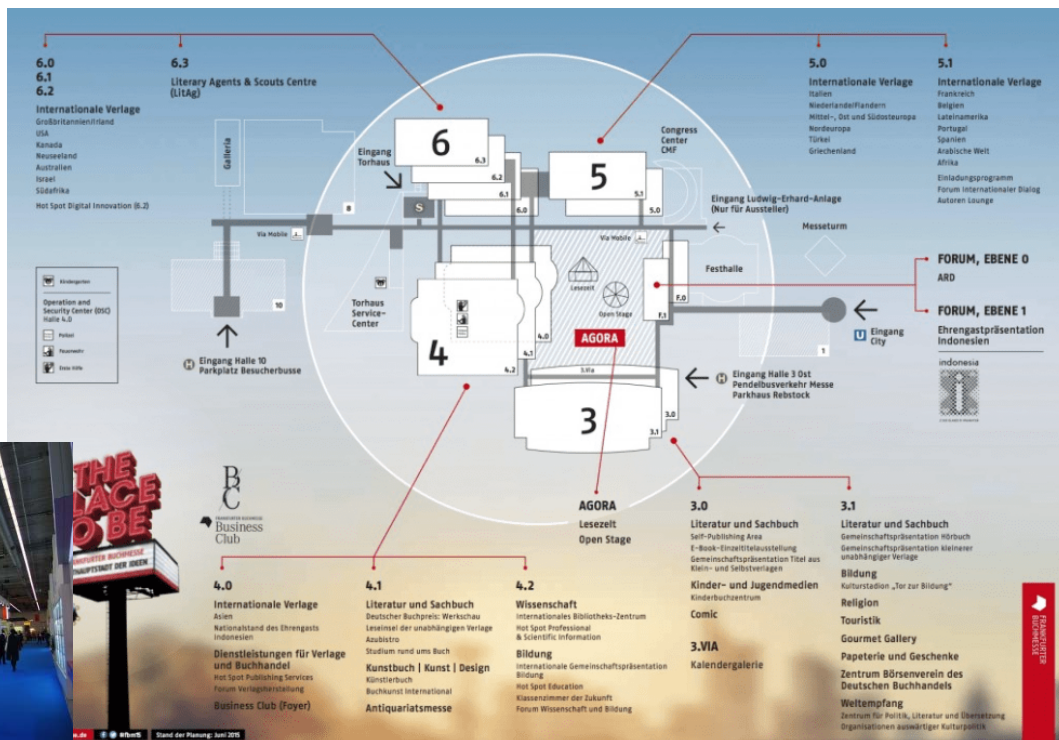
6.0
6.1
6.2
Internationale Verlage
Großbritannien/Irland
USA
Kanada
Neuseeland
Australien
Israel
Südafrika
Hot Spot Digital Innovation (6.2)

6.3
Literary Agents & Scouts Centre (LitAg)

5.0
Internationale Verlage
Italien
Niederlande/Flandern
Mittel-, Ost und Südosteuropa
Nordeuropa
Türkei
Griechenland

5.1
Internationale Verlage
Frankreich
Belgien
Lateinamerika
Portugal
Spanien
Arabische Welt
Afrika
Einladungsprogramm
Forum Internationaler Dialog
Autoren Lounge

Galleria
Eingang Torhaus
6
6.3
6.2
6.1
6.0
S
8
Congress Center CMF
5
5.1
5.0
Eingang Ludwig-Erhard-Anlage (Nur für Aussteller)
Messeturm
Via Mobile
Via Mobile
Festhalle
Kindergarten
Operation and Security Center (OSC) Halle 4.0
Polizei
Feuerwehr
Erste Hilfe
10
Torhaus Service-Center
Lesezelt
Open Stage
AGORA
4
4.0
4.2
F.0
F.1
1
Eingang City
Eingang Halle 10 Parkplatz Besucherbusse
3.Via
3
3.0
3.1
Eingang Halle 3 Ost Pendelbusverkehr Messe Parkhaus Rebstock

FORUM, EBENE 0
ARD

FORUM, EBENE 1
Ehrengastpräsentation Indonesien
indonesia

Business Club

THE PLACE TO BE
FRANKFURTER BUCHMESSE
HAUPTSTADT DER IDEEN

AGORA
Lesezelt
Open Stage

3.0
Literatur und Sachbuch
Self-Publishing Area
E-Book-Einzeltitelausstellung
Gemeinschaftspräsentation Titel aus Klein- und Selbstverlagen
Kinder- und Jugendmedien
Kinderbuchzentrum
Comic

3.VIA
Kalendergalerie

3.1
Literatur und Sachbuch
Gemeinschaftspräsentation Hörbuch
Gemeinschaftspräsentation kleinerer unabhängiger Verlage
Bildung
Kulturstadion „Tor zur Bildung"
Religion
Touristik
Gourmet Gallery
Papeterie und Geschenke
Zentrum Börsenverein des Deutschen Buchhandels
Weltempfang
Zentrum für Politik, Literatur und Übersetzung
Organisationen auswärtiger Kulturpolitik

4.0
Internationale Verlage
Asien
Nationalstand des Ehrengasts Indonesien
Dienstleistungen für Verlage und Buchhandel
Hot Spot Publishing Services
Forum Verlagsherstellung
Business Club (Foyer)

4.1
Literatur und Sachbuch
Deutscher Buchpreis: Werkschau
Leseinsel der unabhängigen Verlage
Azubistro
Studium rund ums Buch
Kunstbuch | Kunst | Design
Künstlerbuch
Buchkunst International
Antiquariatsmesse

4.2
Wissenschaft
Internationales Bibliotheks-Zentrum
Hot Spot Professional & Scientific Information
Bildung
Internationale Gemeinschaftspräsentation Bildung
Hot Spot Education
Klassenzimmer der Zukunft
Forum Wissenschaft und Bildung

FRANKFURTER BUCHMESSE

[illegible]e.de #fbm15 Stand der Planung: Juni 2015